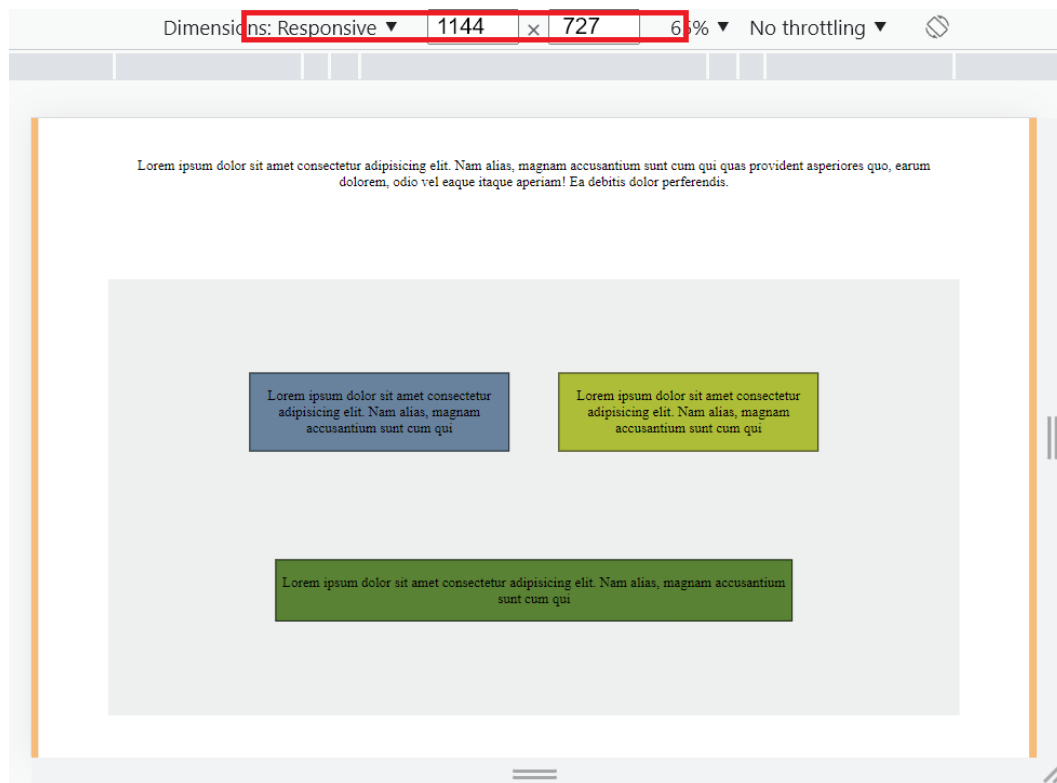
Dimensions: Responsive ▼ 1144 × 727 65% ▼ No throttling ▼

Lorem ipsum dolor sit amet consectetur adipisicing elit. Nam alias, magnam accusantium sunt cum qui quas provident asperiores quo, earum dolorem, odio vel eaque itaque aperiam! Ea debitis dolor perferendis.

Lorem ipsum dolor sit amet consectetur adipisicing elit. Nam alias, magnam accusantium sunt cum qui

Lorem ipsum dolor sit amet consectetur adipisicing elit. Nam alias, magnam accusantium sunt cum qui

Lorem ipsum dolor sit amet consectetur adipisicing elit. Nam alias, magnam accusantium sunt cum qui